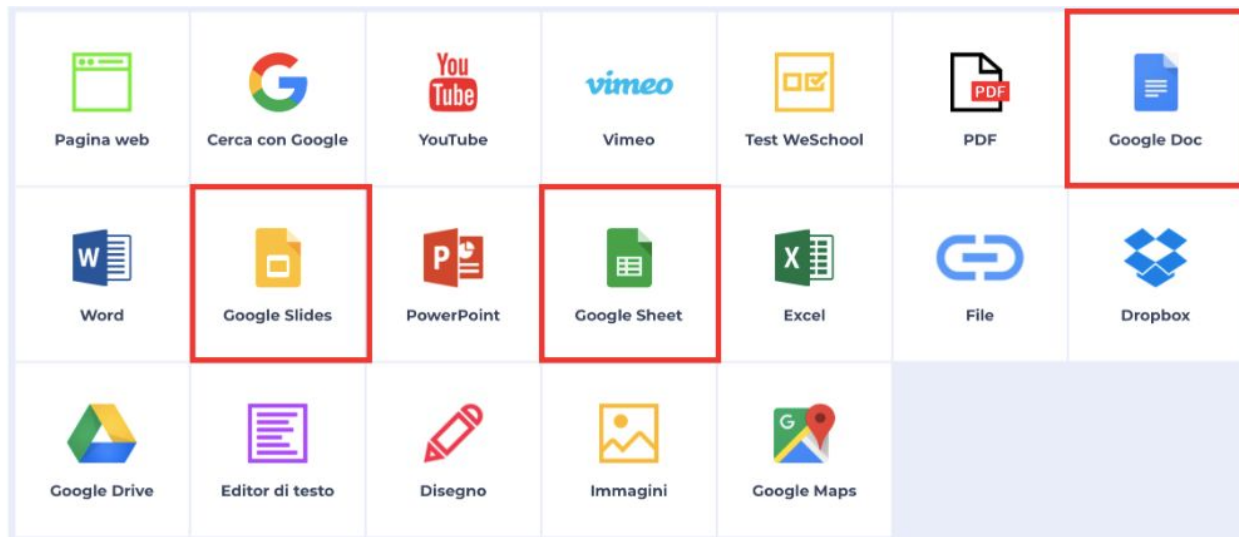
| | | | | | | |
|---|---|---|---|---|---|---|
| Pagina web | G Cerca con Google | You Tube YouTube | vimeo Vimeo | Test WeSchool | PDF PDF | Google Doc |
| W Word | Google Slides | P PowerPoint | Google Sheet | X Excel | File | Dropbox |
| Google Drive | Editor di testo | Disegno | Immagini | G Google Maps | | |